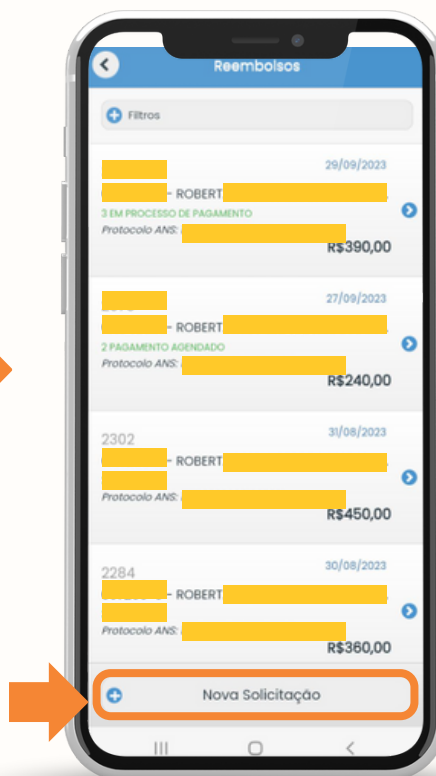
Reembolsos

Filtros

29/09/2023
- ROBERT
3 EM PROCESSO DE PAGAMENTO
Protocolo ANS:
R$390,00

27/09/2023
- ROBERT
2 PAGAMENTO AGENDADO
Protocolo ANS:
R$240,00

2302
31/08/2023
- ROBERT
Protocolo ANS:
R$450,00

2284
30/08/2023
- ROBERT
Protocolo ANS:
R$360,00

Nova Solicitação